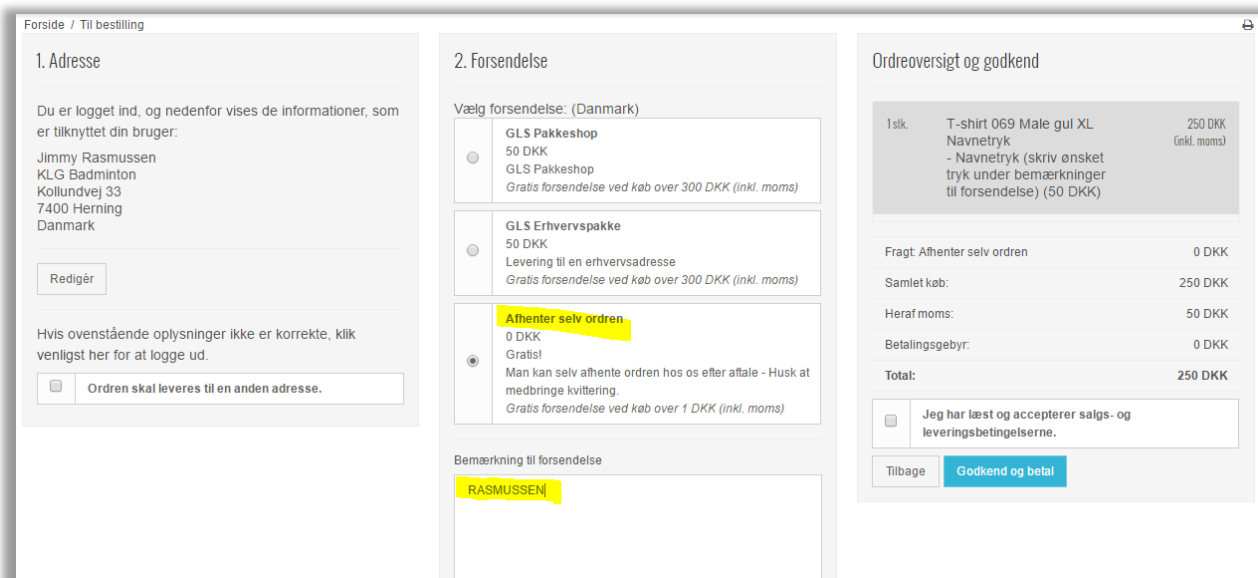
Forside / Til bestilling

1. Adresse

Du er logget ind, og nedenfor vises de informationer, som er tilknyttet din bruger:

Jimmy Rasmussen
KLG Badminton
Kollundvej 33
7400 Herning
Danmark

Redigér

Hvis ovenstående oplysninger ikke er korrekte, klik venligst her for at logge ud.

Ordren skal leveres til en anden adresse.

2. Forsendelse

Vælg forsendelse: (Danmark)

GLS Pakkeshop
50 DKK
GLS Pakkeshop
Gratis forsendelse ved køb over 300 DKK (inkl. moms)

GLS Erhvervspakke
50 DKK
Levering til en erhvervsadresse
Gratis forsendelse ved køb over 300 DKK (inkl. moms)

Afhenter selv ordren
0 DKK
Gratis!
Man kan selv afhente ordren hos os efter aftale - Husk at medbringe kvittering.
Gratis forsendelse ved køb over 1 DKK (inkl. moms)

Bemærkning til forsendelse

RASMUSSEN

Ordreoversigt og godkend

1 stk. T-shirt 069 Male gul XL Navnetryk - Navnetryk (skriv ønsket tryk under bemærkninger til forsendelse) (50 DKK) 250 DKK (inkl. moms)

| | |
|---|---|
| Fragt: Afhenter selv ordren | 0 DKK |
| Samlet køb: | 250 DKK |
| Heraf moms: | 50 DKK |
| Betalingsgebyr: | 0 DKK |
| Total: | 250 DKK |

Jeg har læst og accepterer salgs- og leveringsbetingelserne.

Tilbage Godkend og betal